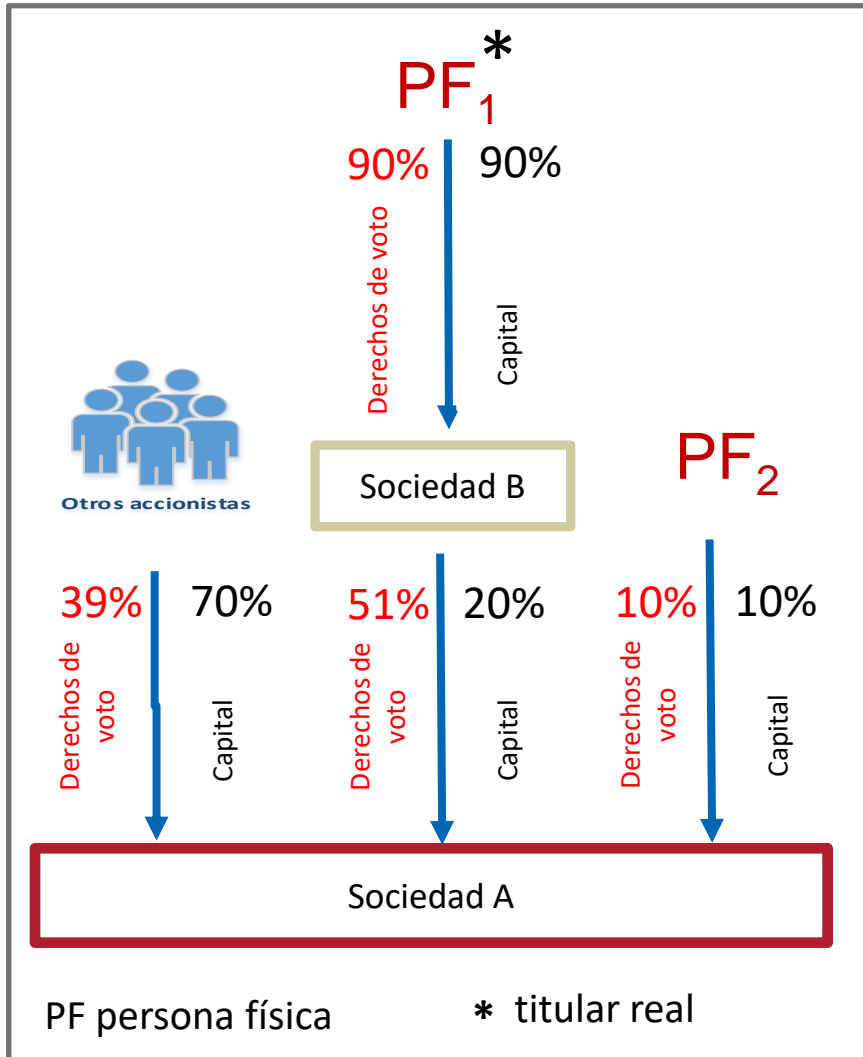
$PF_1$*

90% 90%

Derechos de voto

Capital

Otros accionistas

Sociedad B

$PF_2$

39% 70%

Derechos de voto

Capital

51% 20%

Derechos de voto

Capital

10% 10%

Derechos de voto

Capital

Sociedad A

PF persona física

* titular real